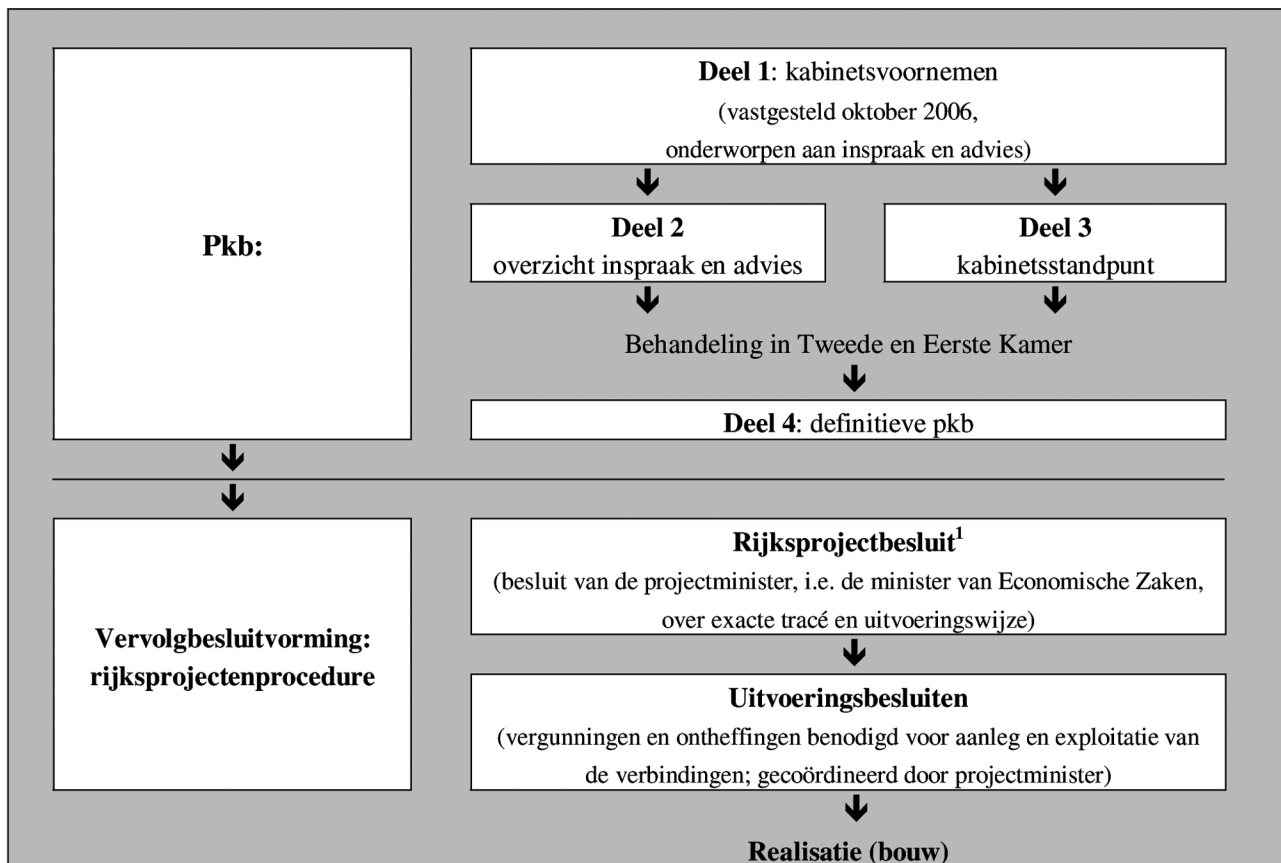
Pkb:

**Deel 1**: kabinetsvoornemen
(vastgesteld oktober 2006, onderworpen aan inspraak en advies)

**Deel 2**
overzicht inspraak en advies

**Deel 3**
kabinetsstandpunt

Behandeling in Tweede en Eerste Kamer

**Deel 4**: definitieve pkb

Vervolgbesluitvorming: rijksprojectenprocedure

**Rijksprojectbesluit$^1$**
(besluit van de projectminister, i.e. de minister van Economische Zaken, over exacte tracé en uitvoeringswijze)

**Uitvoeringsbesluiten**
(vergunningen en ontheffingen benodigd voor aanleg en exploitatie van de verbindingen; gecoördineerd door projectminister)

**Realisatie (bouw)**